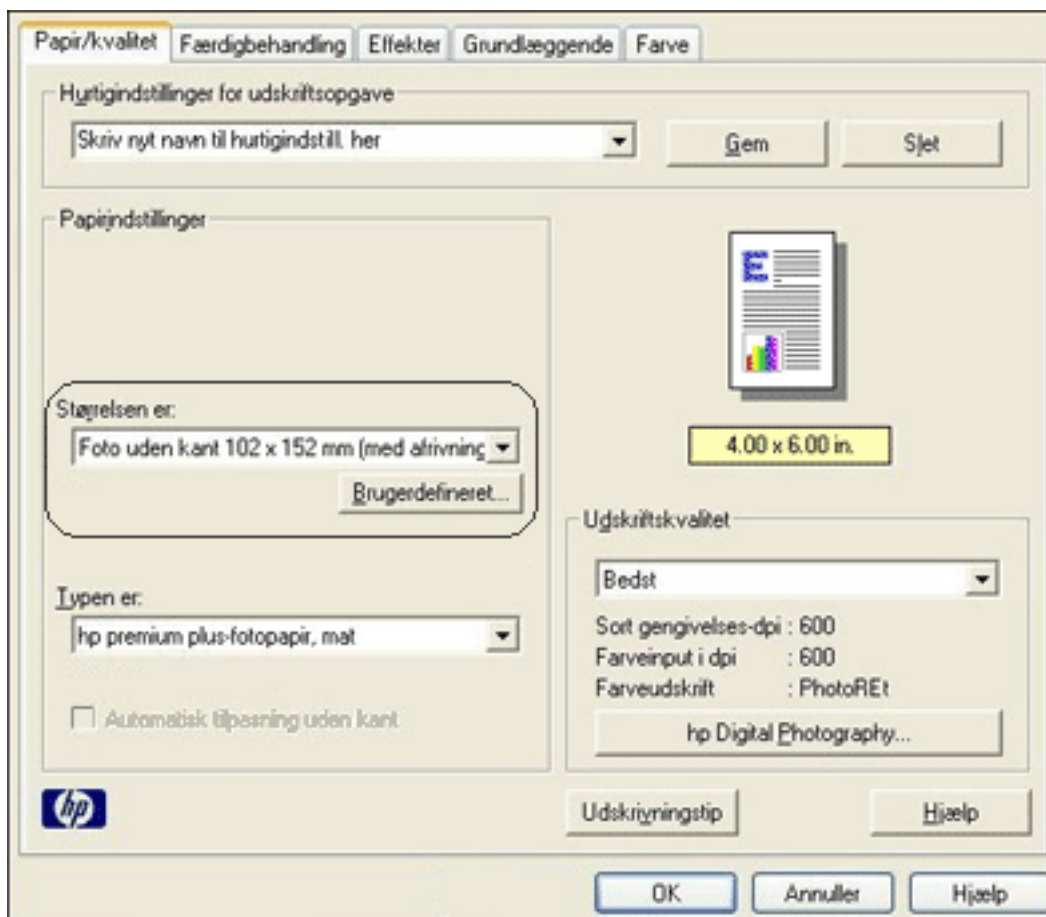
Papir/kvalitet | Færdigbehandling | Effekter | Grundlæggende | Farve

Hurtigindstillinger for udskriftsopgave

Skriv nyt navn til hurtigindstill. her

Gem

Slet

Papirindstillinger

Størrelsen er:

Foto uden kant 102 x 152 mm (med afrivning

Brugerdefineret...

4.00 x 6.00 in.

Udskriftskvalitet

Bedst

Sort gengivelses-dpi : 600
Farveinput i dpi : 600
Farveudskrift : PhotoREt

hp Digital Photography...

Typen er:

hp premium plus-fotopapir, mat

Automatisk tilpasning uden kant

hp

Udskrivningstip

Hjælp

OK

Annuller

Hjælp